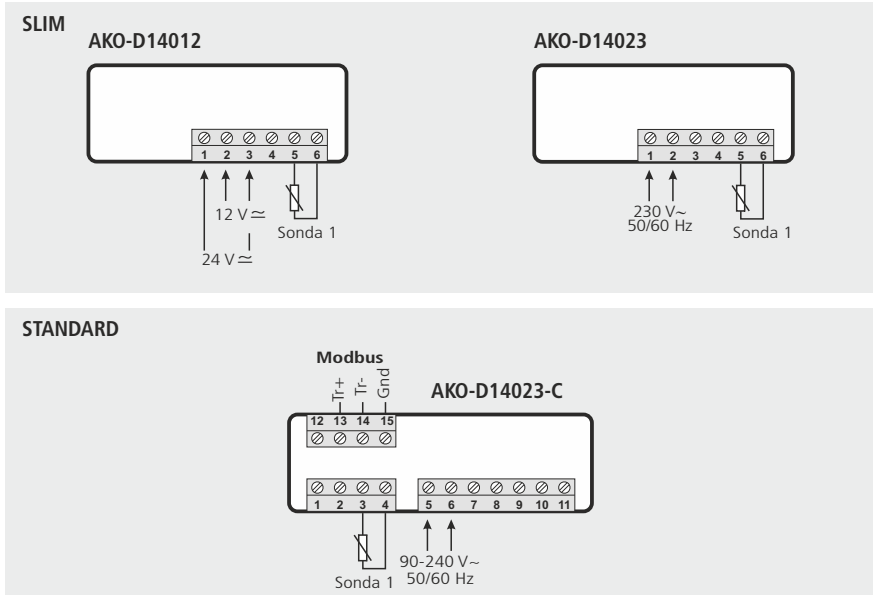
SLIM

AKO-D14012

1 2 3 4 5 6

12 V $\simeq$

Sonda 1

24 V $\simeq$

AKO-D14023

1 2 3 4 5 6

230 V~
50/60 Hz

Sonda 1

STANDARD

Modbus

Tr+ Tr- Gnd

12 13 14 15

AKO-D14023-C

1 2 3 4

5 6 7 8 9 10 11

Sonda 1

90-240 V~
50/60 Hz